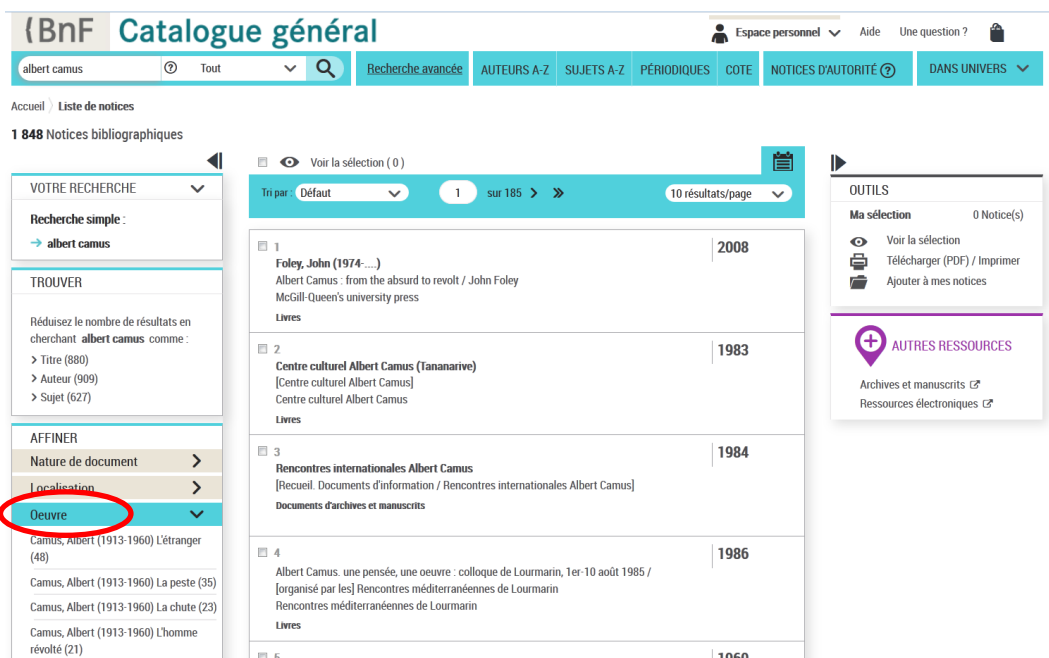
{BnF Catalogue général

Espace personnel Aide Une question ?

albert camus ? Tout

Recherche avancée AUTEURS A-Z SUJETS A-Z PÉRIODIQUES COTE NOTICES D'AUTORITÉ ? DANS UNIVERS

Accueil 〉 Liste de notices

1 848 Notices bibliographiques

VOTRE RECHERCHE

Recherche simple :
→ albert camus

TROUVER

Réduisez le nombre de résultats en cherchant albert camus comme :
> Titre (880)
> Auteur (909)
> Sujet (627)

AFFINER
Nature de document
Localisation
Oeuvre
Camus, Albert (1913-1960) L'étranger (48)
Camus, Albert (1913-1960) La peste (35)
Camus, Albert (1913-1960) La chute (23)
Camus, Albert (1913-1960) L'homme révolté (21)

Voir la sélection ( 0 )

Tri par : Défaut 1 sur 185 10 résultats/page

1
Foley, John (1974-....)
Albert Camus : from the absurd to revolt / John Foley
McGill-Queen's university press
Livres
2008

2
Centre culturel Albert Camus (Tananarive)
[Centre culturel Albert Camus]
Centre culturel Albert Camus
Livres
1983

3
Rencontres internationales Albert Camus
[Recueil. Documents d'information / Rencontres internationales Albert Camus]
Documents d'archives et manuscrits
1984

4
Albert Camus. une pensée, une oeuvre : colloque de Lourmarin, 1er-10 août 1985 / [organisé par les] Rencontres méditerranéennes de Lourmarin
Rencontres méditerranéennes de Lourmarin
Livres
1986

OUTILS
Ma sélection 0 Notice(s)
Voir la sélection
Télécharger (PDF) / Imprimer
Ajouter à mes notices

AUTRES RESSOURCES
Archives et manuscrits
Ressources électroniques